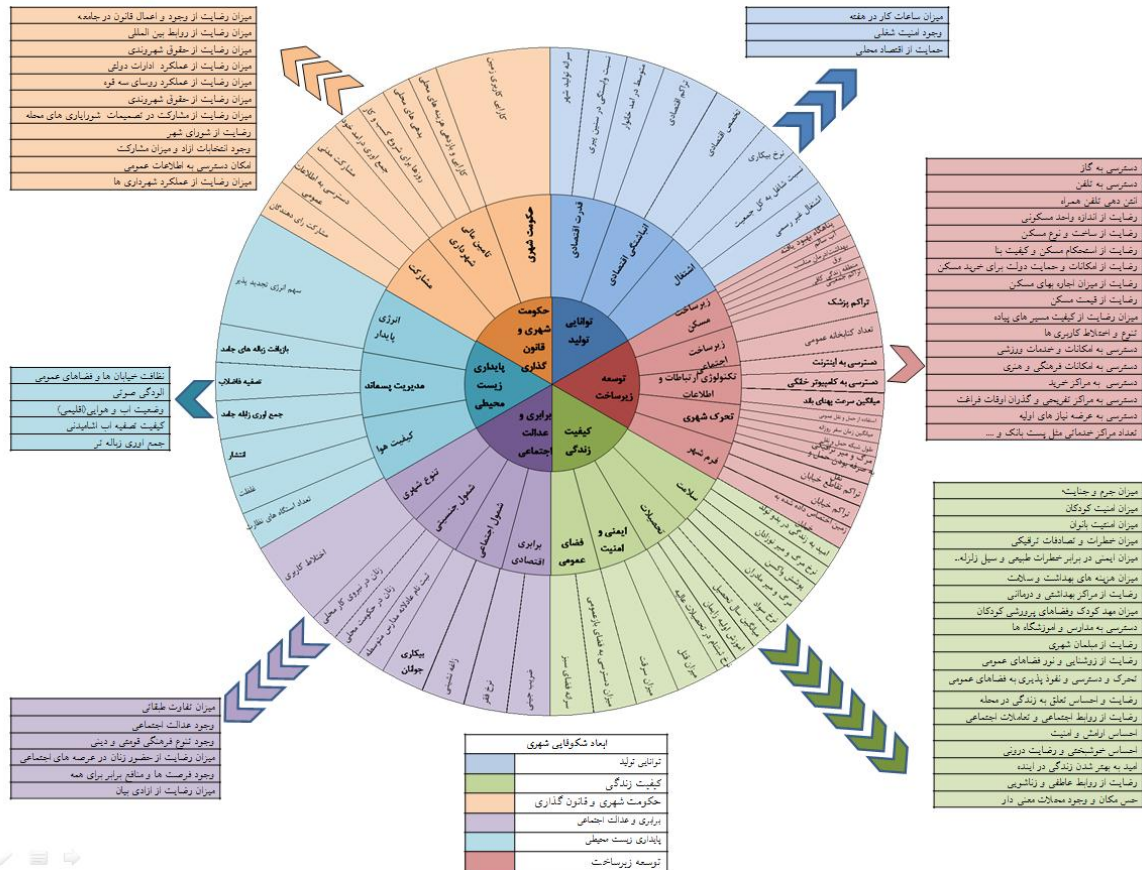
میزان رضایت از وجود و اعمال قانون در جامعه
میزان رضایت از روابط بین المللی
میزان رضایت از حقوق شهروندی
میزان رضایت از عملکرد ادارات دولتی
میزان رضایت از عملکرد روسای سه قوه
میزان رضایت از حقوق شهروندی
میزان رضایت از مشارکت در تصمیمات شوراپاری های محله
رضایت از شورای شهر
وجود انتخابات ازاد و میزان مشارکت
امکان دسترسی به اطلاعات عمومی
میزان رضایت از عملکرد شهرداری ها

میزان ساعات کار در هفته
وجود امنیت شغلی
حمایت از اقتصاد محلی

دسترسی به گاز
دسترسی به تلفن
آنتن دهی تلفن همراه
رضایت از اندازه واحد مسکونی
رضایت از ساخت و نوع مسکن
رضایت از استحکام مسکن و کیفیت بنا
رضایت از امکانات و حمایت دولت برای خرید مسکن
رضایت از میزان اجاره بهای مسکن
رضایت از قیمت مسکن
میزان رضایت از کیفیت مسیر های پیاده
تنوع و اختلاط کاربری ها
دسترسی به امکانات و خدمات ورزشی
دسترسی به امکانات فرهنگی و هنری
دسترسی به مراکز خرید
دسترسی به مراکز تفریحی و گذران اوقات فراغت
دسترسی به عرضه نیاز های اولیه
تعداد مراکز خدماتی مثل پست بانک و ...

نظافت خیابان ها و فضاهای عمومی
آلودگی صوتی
وضعیت آب و هوایی(اقلیمی)
کیفیت تصفیه آب آشامیدنی
جمع آوری زباله تر

میزان جرم و جنایت
میزان امنیت کودکان
میزان امنیت بانوان
میزان خطرات و تصادفات ترافیکی
میزان ایمنی در برابر خطرات طبیعی و سیل زلزله
میزان هزینه های بهداشت و سلامت
رضایت از مراکز بهداشتی و درمانی
میزان مهد کودک وفضاهای پرورشی کودکان
دسترسی به مدارس و اموزشگاه ها
رضایت از مبلمان شهری
رضایت از روشنایی و نور فضاهای عمومی
تحرک و دسترسی و نفوذ پذیری به فضاهای عمومی
رضایت و احساس تعلق به زندگی در محله
رضایت از روابط اجتماعی و تعاملات اجتماعی
احساس ارامش و امنیت
احساس خوشبختی و رضایت درونی
امید به بهتر شدن زندگی در اینده
رضایت از روابط عاطفی و زناشویی
حس مکان و وجود محلات معنی دار

میزان تفاوت طبقاتی
وجود عدالت اجتماعی
وجود تنوع فرهنگی قومی و دینی
میزان رضایت از حضور زنان در عرصه های اجتماعی
وجود فرصت ها و منافع برابر برای همه
میزان رضایت از ازادی بیان

ابعاد شکوفایی شهری
توانایی تولید
کیفیت زندگی
حکومت شهری و قانون گذاری
برابری و عدالت اجتماعی
پایداری زیست محیطی
توسعه زیرساخت

توانایی تولید
توسعه زیرساخت
کیفیت زندگی
برابری و عدالت اجتماعی
پایداری زیست محیطی
حکومت شهری و قانون گذاری

قدرت اقتصادی
اشتغال
اینباشتگی اقتصادی
حکومت شهری
تامین مالی شهرداری
مشارکت
انرژی پایدار
مدیریت پسماند
کیفیت هوا
تنوع شهری
شمول جنسیتی
شمول اجتماعی
برابری اقتصادی
ایمنی و امنیت
فضای عمومی
تحصیلات
سلامت
فرم شهر
تحرک شهری
تکنولوژی ارتباطات و اطلاعات
(ز.ب)ساخت اجتماعی
(ز.ب)ساخت مسکن

سرانه تولید شهر
نسبت وابستگی در سنین پیری
متوسط درآمد خانوار
تراکم اقتصادی
تخصص اقتصادی
نرخ بیکاری
نسبت شاغل به کل جمعیت
اشتغال غیر رسمی
تراکم پزشک
تعداد کتابخانه عمومی
دسترسی به اینترنت
دسترسی به کامپیوتر خانگی
میانگین سرعت پهنای باند
سهم انرژی تجدید پذیر
بازیافت زباله های جامد
تصفیه فاضلاب
جمع آوری زباله جامد
انتشار
غلظت
تعداد ایستگاه های نظارت
اختلاط کاربری
زنان در نیروی کار محلی
زنان در حکومت محلی
نسبت نام نویسی عادلانه مدارس متوسطه
بیکاری جوانان
ضریب جینی
نرخ فقر
زاغه نشینی
سرانه فضای سبز
میزان دسترسی به فضای باز عمومی
سرقت
میزان قتل
امید به زندگی در بدو تولد
نرخ مرگ و میر نوزادان
پوشش واکسن
مرگ و میر مادران
نرخ سواد
میانگین سال تحصیل
آموزش اولیه کودکان
نرخ ثبت نام در تحصیلات عالیه
مشارکت مدنی
دسترسی به اطلاعات عمومی
مشارکت رای دهندگان
کارایی در هزینه ها
جمع آوری درآمد